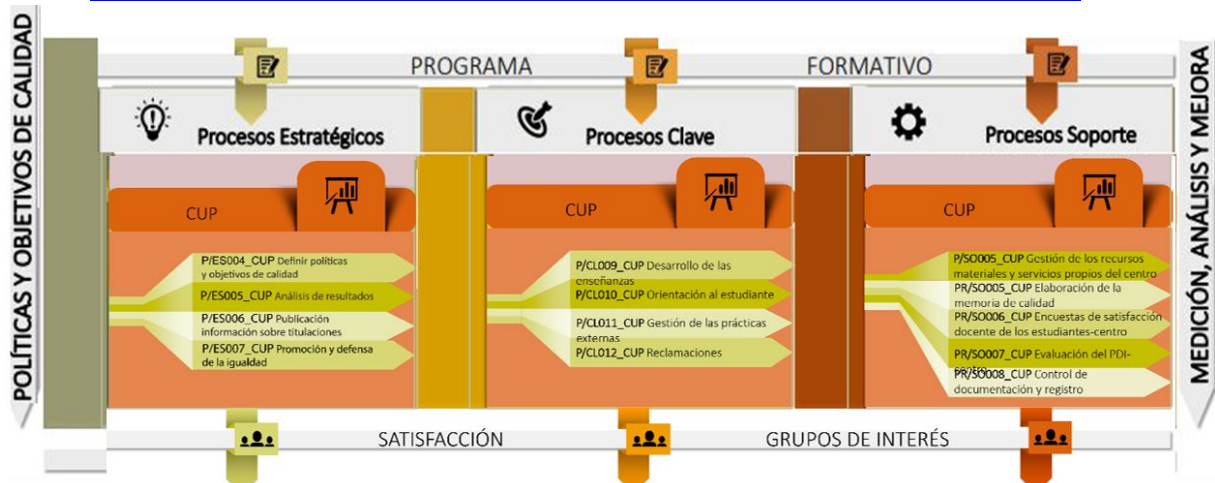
POLÍTICAS Y OBJETIVOS DE CALIDAD

PROGRAMA FORMATIVO

MEDICIÓN, ANÁLISIS Y MEJORA

Procesos Estratégicos

CUP

P/ES004_CUP Definir políticas y objetivos de calidad

P/ES005_CUP Análisis de resultados

P/ES006_CUP Publicación información sobre titulaciones

P/ES007_CUP Promoción y defensa de la igualdad

Procesos Clave

CUP

P/CL009_CUP Desarrollo de las enseñanzas

P/CL010_CUP Orientación al estudiante

P/CL011_CUP Gestión de las prácticas externas

P/CL012_CUP Reclamaciones

Procesos Soporte

CUP

P/SO005_CUP Gestión de los recursos materiales y servicios propios del centro

PR/SO005_CUP Elaboración de la memoria de calidad

PR/SO006_CUP Encuestas de satisfacción docente de los estudiantes-centro

PR/SO007_CUP Evaluación del PDI-centro

PR/SO008_CUP Control de documentación y registro

SATISFACCIÓN GRUPOS DE INTERÉS